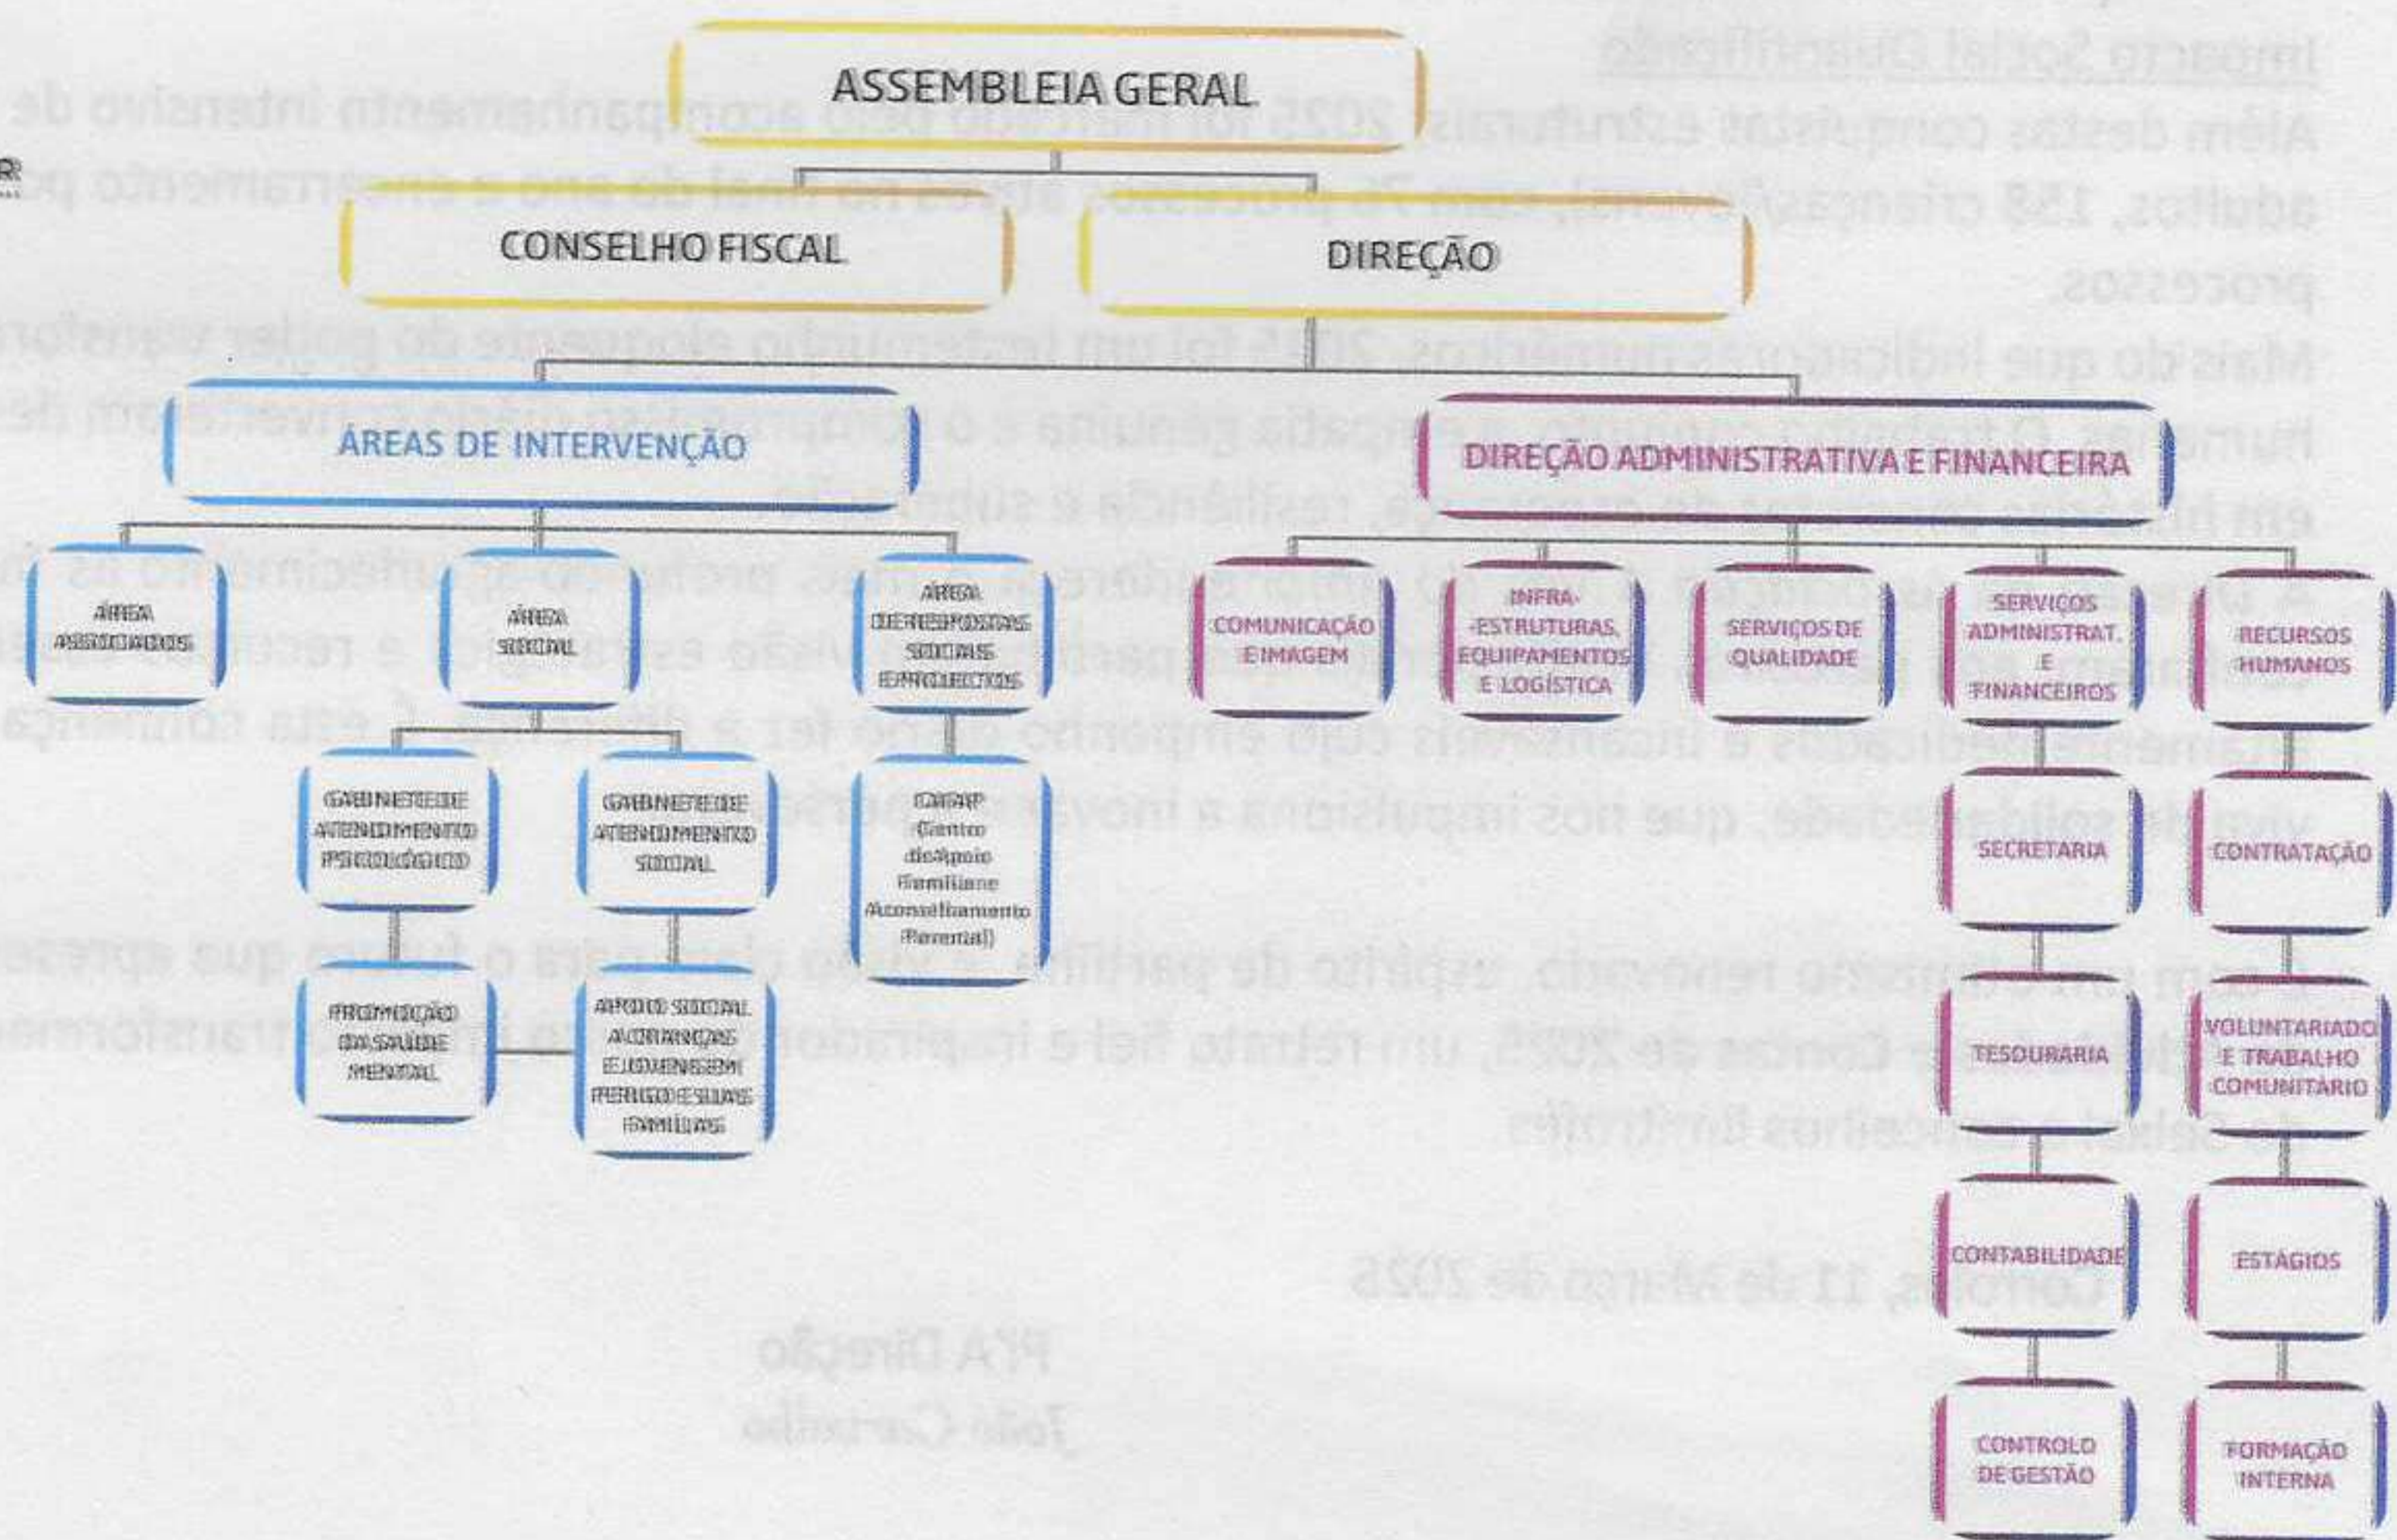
ASSEMBLEIA GERAL

CONSELHO FISCAL

DIREÇÃO

ÁREAS DE INTERVENÇÃO

DIREÇÃO ADMINISTRATIVA E FINANCEIRA

ÁREA ASSOCIADOS

ÁREA SOCIAL

ÁREA DE RESPOSTAS SOCIAIS E PROJECTOS

GABINETE DE ATENDIMENTO PSICOLÓGICO

GABINETE DE ATENDIMENTO SOCIAL

CAFAP (Centro de Apoio Familiar e Aconselhamento Parental)

PROMOÇÃO DA SAÚDE MENTAL

APOIO SOCIAL A CRIANÇAS E JOVENS EM PERIGO E SUAS FAMÍLIAS

COMUNICAÇÃO E IMAGEM

INFRA-ESTRUTURAS, EQUIPAMENTOS E LOGÍSTICA

SERVIÇOS DE QUALIDADE

SERVIÇOS ADMINISTRAT. E FINANCEIROS

RECURSOS HUMANOS

SECRETARIA

CONTRATAÇÃO

TESOURARIA

VOLUNTARIADO E TRABALHO COMUNITÁRIO

CONTABILIDADE

ESTÁGIOS

CONTROLO DE GESTÃO

FORMAÇÃO INTERNA